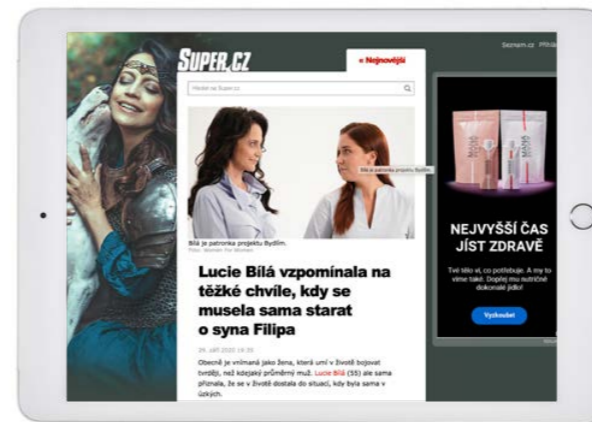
SUPER.CZ

« Nejnovější

Seznam.cz Přihlá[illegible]

Hledat na Super.cz

Bílá je patronka projektu Bydlím.

Bílá je patronka projektu Bydlím.
Foto: Women For Women

Lucie Bílá vzpomínala na těžké chvíle, kdy se musela sama starat o syna Filipa

29. září 2020 19:30

Obecně je vnímaná jako žena, která umí v životě bojovat tvrději, než kdejaký průměrný muž. Lucie Bílá (55) ale sama přiznala, že se v životě dostala do situací, kdy byla sama v úzkých.

NEJVYŠŠÍ ČAS JÍST ZDRAVĚ

Tvé tělo ví, co potřebuje. A my to víme taky! Dopřej mu nutričně dokonalé jídlo!

Vyzkoušet